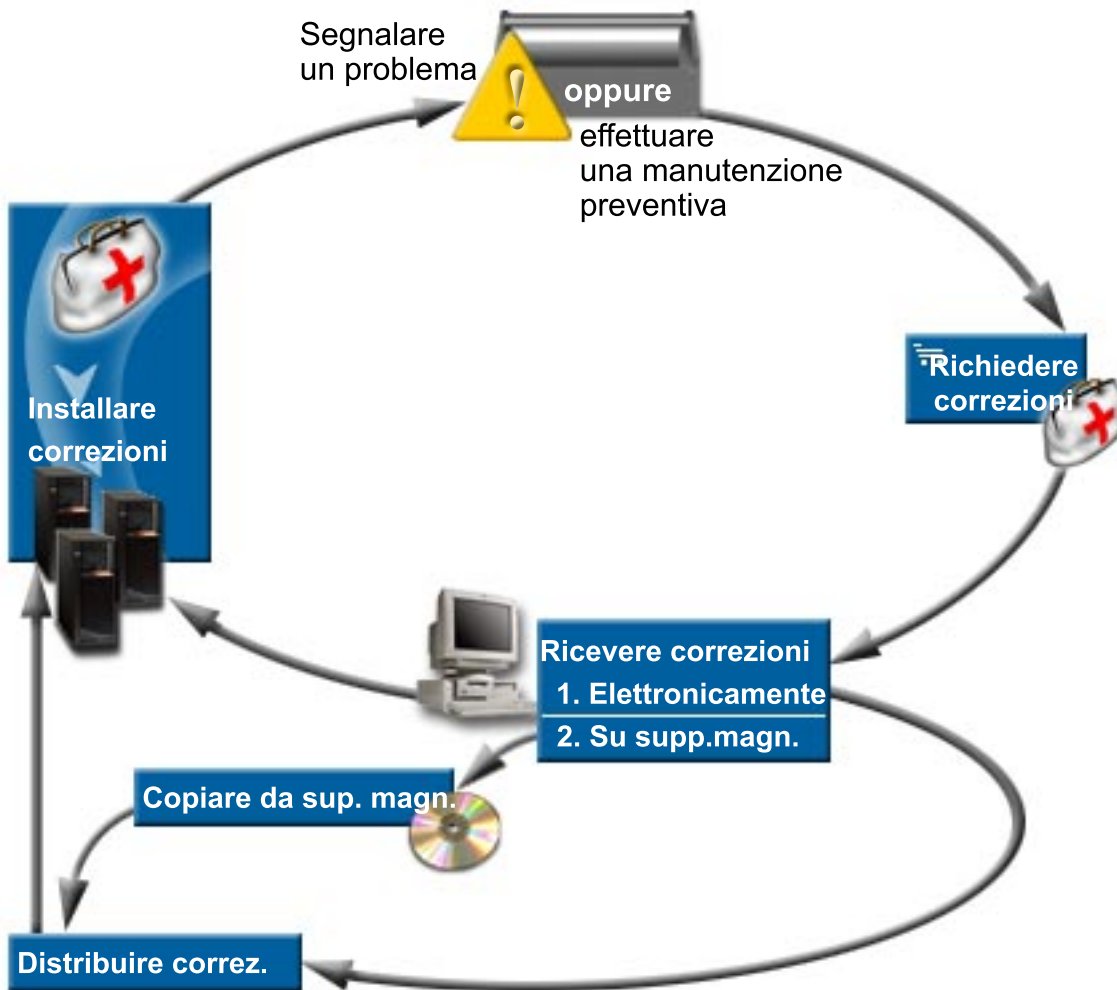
Segnalare un problema

oppure

effettuare una manutenzione preventiva

Richiedere correzioni

Installare correzioni

Ricevere correzioni
1. Elettronicamente
2. Su supp.magn.

Copiare da sup. magn.

Distribuire correz.